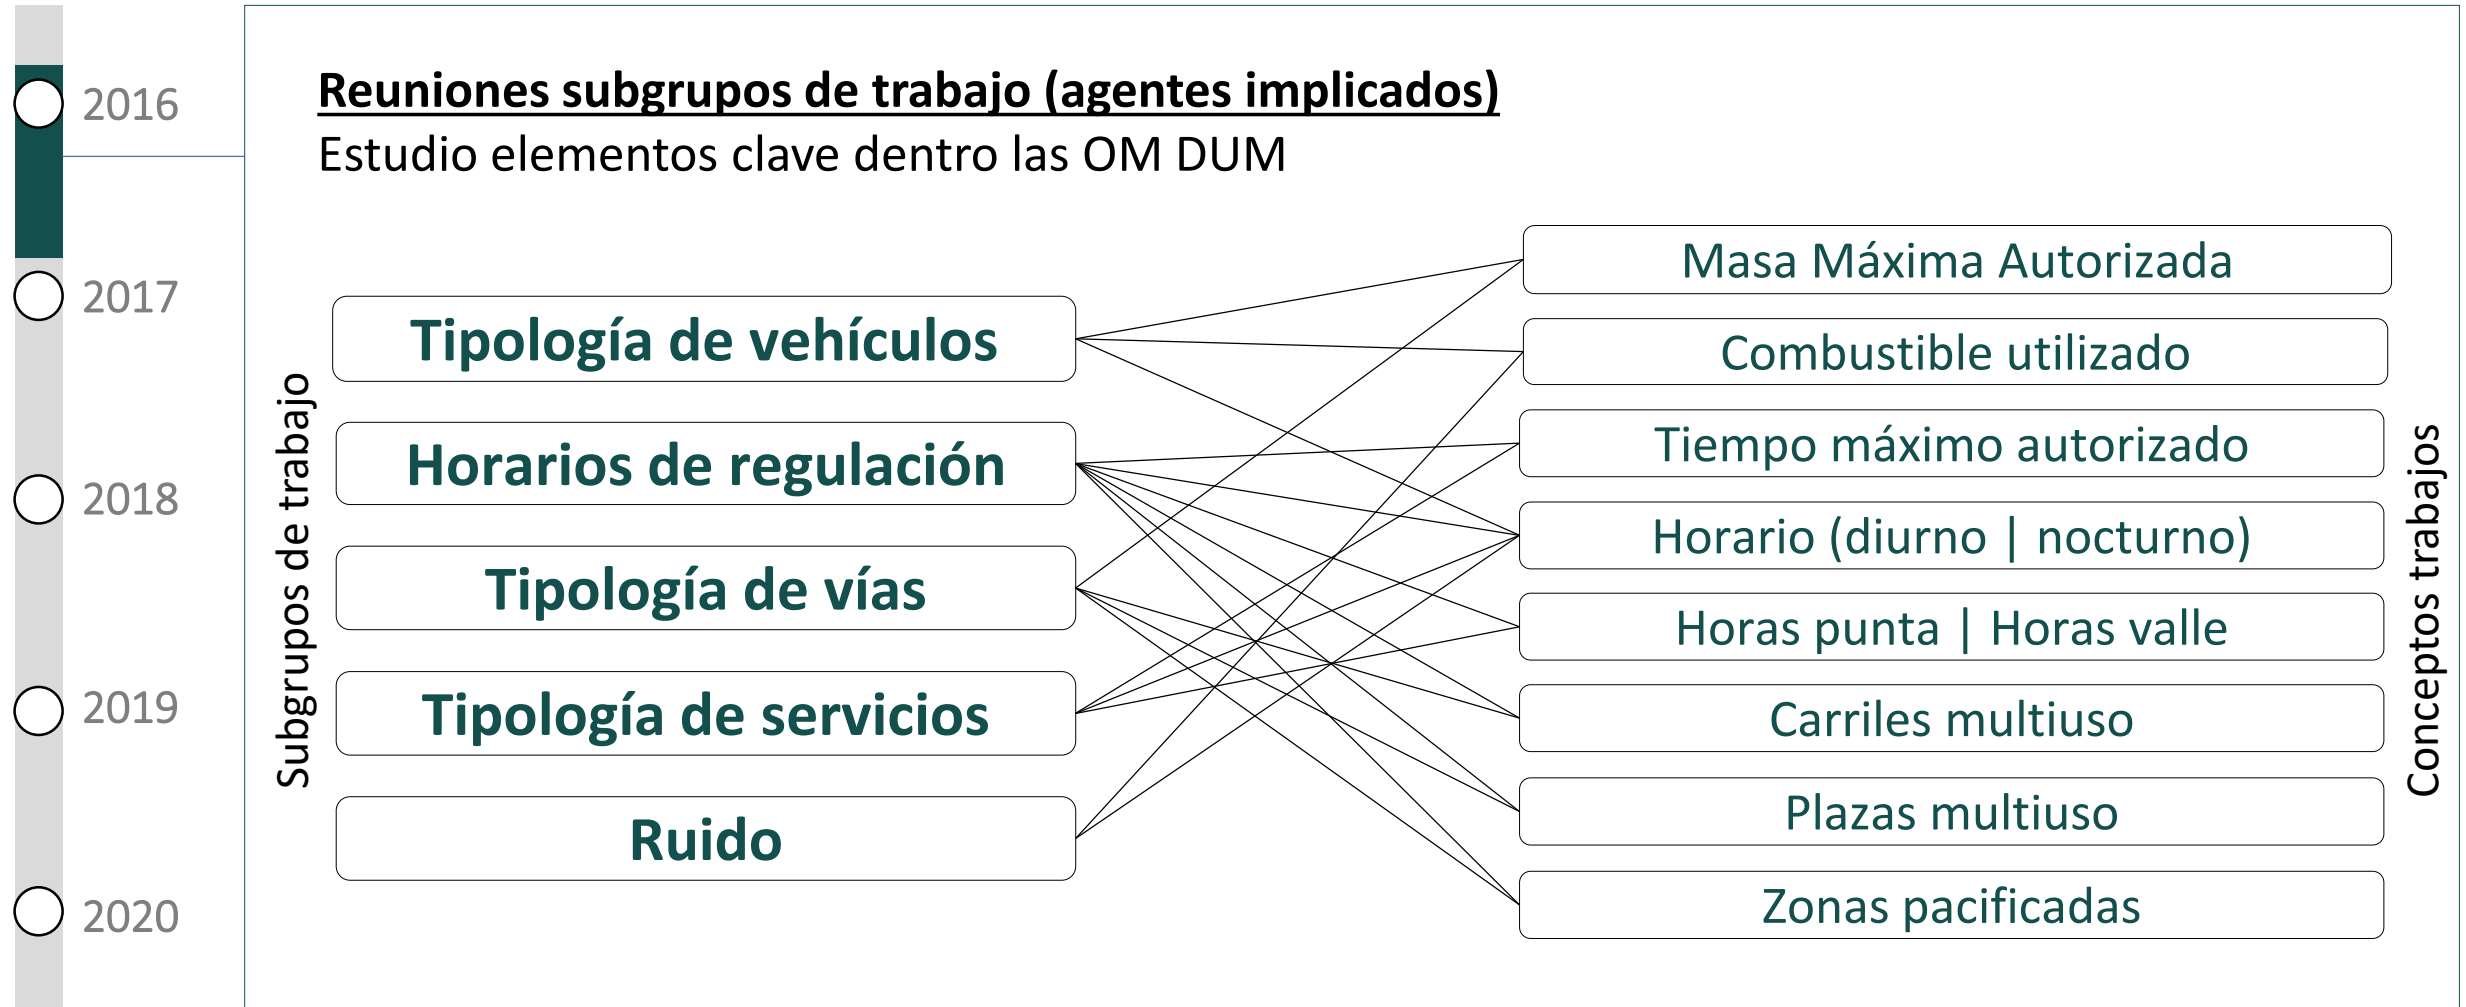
2016

2017

2018

2019

2020

Reuniones subgrupos de trabajo (agentes implicados)
Estudio elementos clave dentro las OM DUM

Subgrupos de trabajo

Tipología de vehículos

Horarios de regulación

Tipología de vías

Tipología de servicios

Ruido

Masa Máxima Autorizada

Combustible utilizado

Tiempo máximo autorizado

Horario (diurno | nocturno)

Horas punta | Horas valle

Carriles multiuso

Plazas multiuso

Zonas pacificadas

Conceptos trabajos